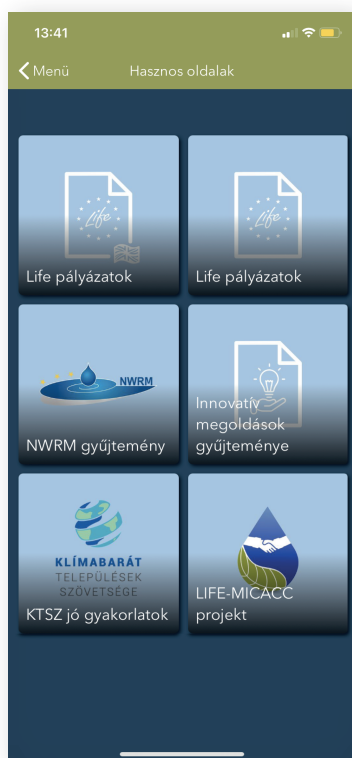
13:41

Menü

Hasznos oldalak

Life

Life pályázatok

Life

Life pályázatok

NWRM

NWRM gyűjtemény

Innovatív megoldások gyűjteménye

KLÍMABARÁT TELEPÜLÉSEK SZÖVETSÉGE

KTSZ jó gyakorlatok

LIFE-MICACC projekt